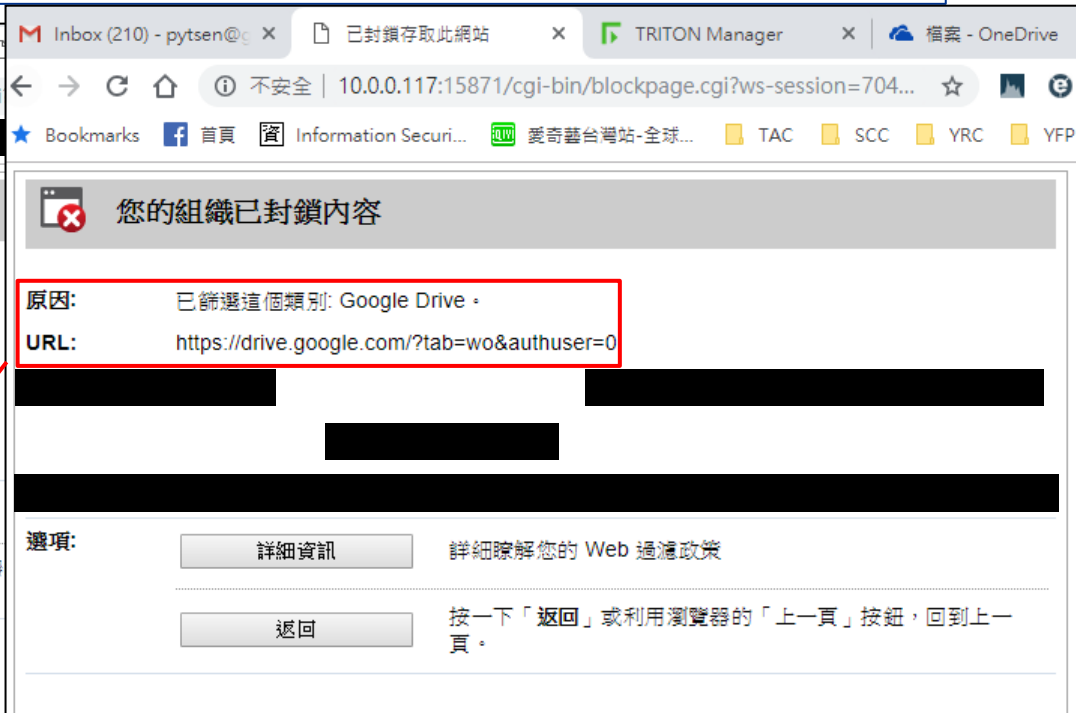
Inbox (210) - pytsen@g ×
已封鎖存取此網站 ×
TRITON Manager ×
檔案 - OneDrive

不安全 | 10.0.0.117:15871/cgi-bin/blockpage.cgi?ws-session=704...

Bookmarks 首頁 Information Securi... 愛奇藝台灣站-全球... TAC SCC YRC YFP

您的組織已封鎖內容

原因: 已篩選這個類別: Google Drive。
URL: https://drive.google.com/?tab=wo&authuser=0

選項:
詳細資訊 詳細瞭解您的 Web 過濾政策
返回 按一下「返回」或利用瀏覽器的「上一頁」按鈕，回到上一頁。